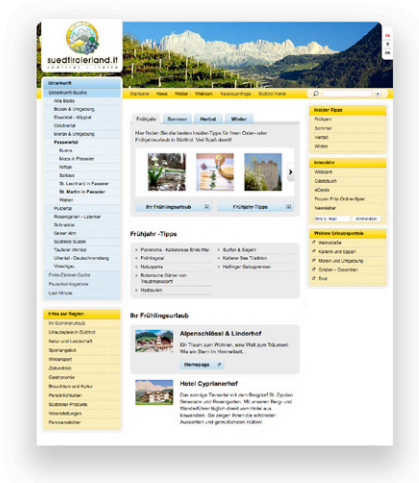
suedtiroleriand.it

Unterkunft
Unterkunft-Suche
Alta Badia
Bozen & Umgebung
Eisacktal - Wipptal
Gröden
Meran & Umgebung
Passeiertal
Kuens
Moos in Passeier
Riffian
Schenna
St. Leonhard in Passeier
St. Martin in Passeier
Walten
Pustertal
Rosengarten - Latemar
Schnalstal
Seiser Alm
Südtirols Süden
Tauferer Ahrntal
Ultental - Deutschnonsberg
Vinschgau
Freie-Zimmer-Suche
Pauschal-Angebote
Last Minute

Infos zur Region
Im Sommerurlaub
Urlaubsziele in Südtirol
Natur und Landschaft
Sportangebot
Wintersport
Zeitvertreib
Gastronomie
Brauchtum und Kultur
Persönlichkeiten
Südtiroler Produkte
Veranstaltungen
Personalbilder

Startseite | News | Wetter | Webcam | Kalenderpflege | Südtirol Karte

Frühjahr | Sommer | Herbst | Winter

Hier finden Sie die besten Insider-Tipps für Ihren Oster- oder Frühjahrsurlaub in Südtirol. Viel Spaß damit!

Ihr Frühlingsurlaub | Frühjahr Tipps

Frühjahr -Tipps
Panorama - Kalterersee Erdb-Weg
Frühlingstal
Naturparks
Botanische Gärten von Trauttmansdorff
Radtouren
Burgen & Schlösser
Kellerei und Keltern Törggelen
Haflinger Galopprennen

Ihr Frühlingsurlaub

Alpenschlössl & Linderhof
Ein Traum zum Wohnen, eine Wellness-Träumerei Wie ein Stern im Himmelszelt...
Homepage

Hotel Cyprianerhof
Das sonnige Ferienhotel am Bergdorf St. Zyprian zwischen Rosengarten und Rosengarten. Mit unserer Berg- und Wanderführer täglich direkt vom Hotel aus loswandern. Sie zeigen Ihnen die schönsten Aussichten und genießbaren Hütten!

Insider-Tipps
Frühjahr
Sommer
Herbst
Winter

Interaktiv
Webcam
Gästebuch
eCards
Frozen Fritz Online-Spiel
Newsletter

Weitere Urlaubsportale
Meranerland
Kaltern und Eppan
Meran und Umgebung
Gröden - Dolomiten
Tirol